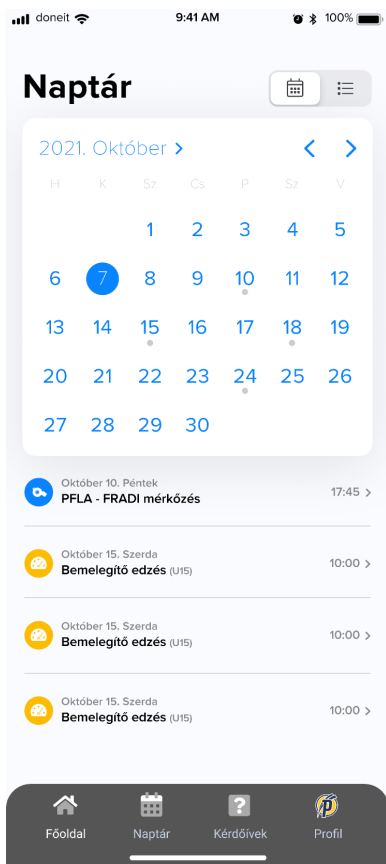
doneit 9:41 AM 100%

Naptár

2021. Október >

H K Sz Cs P Sz V

1 2 3 4 5
6 7 8 9 10 11 12
13 14 15 16 17 18 19
20 21 22 23 24 25 26
27 28 29 30

Október 10. Péntek
PFLA - FRADI mérkőzés 17:45 >

Október 15. Szerda
Bemelegítő edzés (U15) 10:00 >

Október 15. Szerda
Bemelegítő edzés (U15) 10:00 >

Október 15. Szerda
Bemelegítő edzés (U15) 10:00 >

Főoldal Naptár Kérdőívek Profil